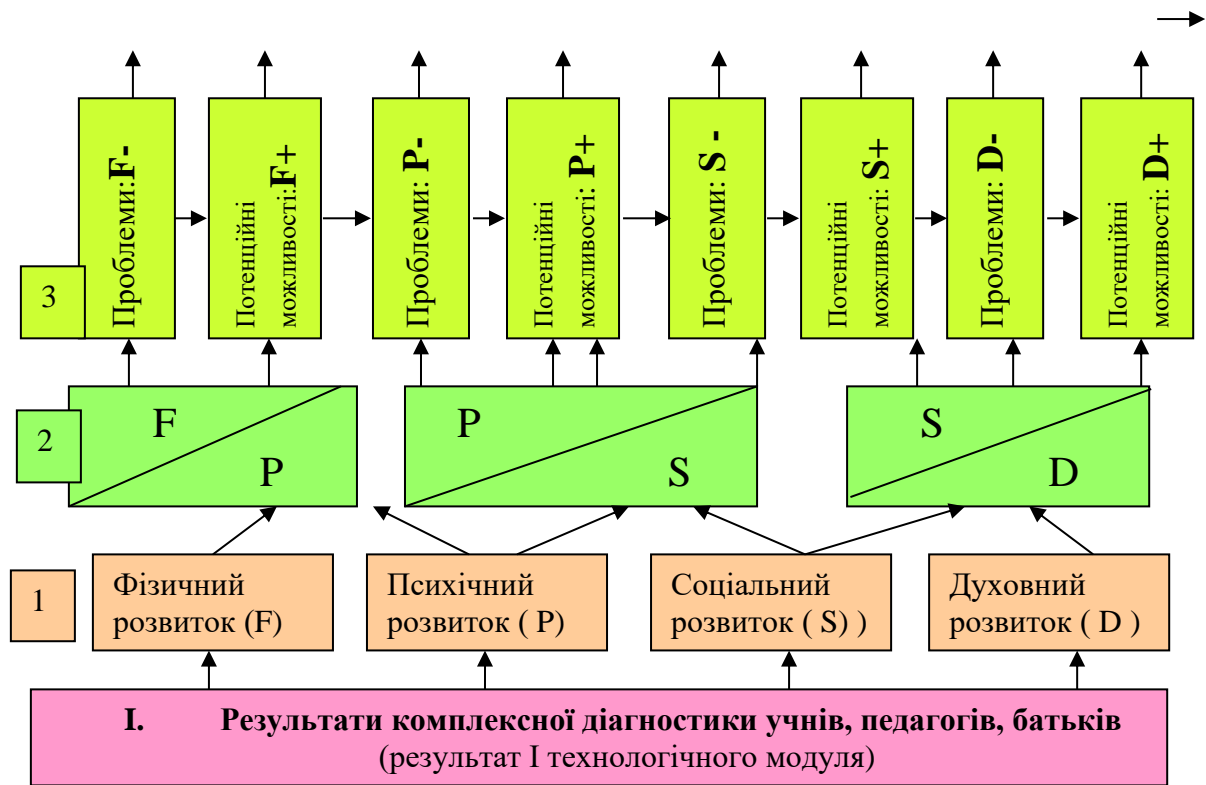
3

Проблеми:F-

Потенційні можливості:F+

Проблеми: P-

Потенційні можливості: P+

Проблеми: S -

Потенційні можливості: S+

Проблеми: D-

Потенційні можливості: D+

2

F

P

P

S

S

D

1

Фізичний розвиток (F)

Психічний розвиток ( P)

Соціальний розвиток ( S) )

Духовний розвиток ( D )

I. Результати комплексної діагностики учнів, педагогів, батьків
(результат I технологічного модуля)